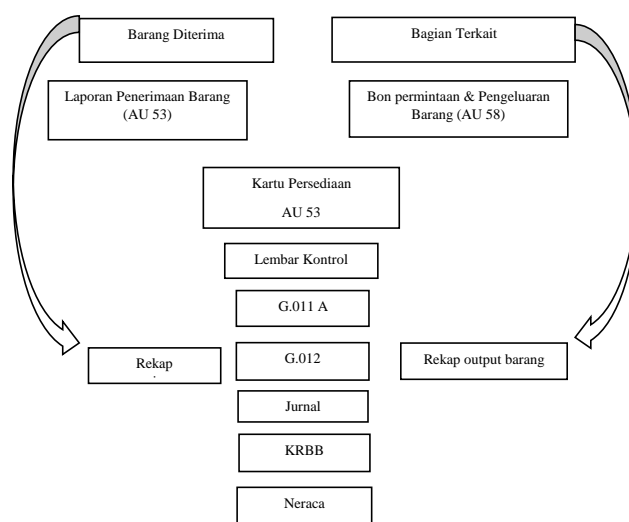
Barang Diterima

Bagian Terkait

Laporan Penerimaan Barang (AU 53)

Bon permintaan & Pengeluaran Barang (AU 58)

Kartu Persediaan

AU 53

Lembar Kontrol

G.011 A

Rekap

G.012

Rekap output barang

Jurnal

KRBB

Neraca